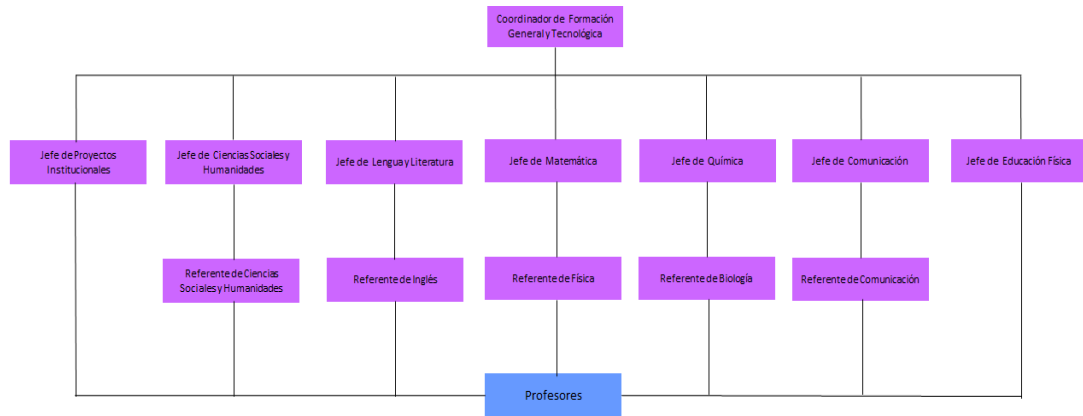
Coordinador de Formación General y Tecnológica

Jefe de Proyectos Institucionales

Jefe de Ciencias Sociales y Humanidades

Jefe de Lengua y Literatura

Jefe de Matemática

Jefe de Química

Jefe de Comunicación

Jefe de Educación Física

Referente de Ciencias Sociales y Humanidades

Referente de Inglés

Referente de Física

Referente de Biología

Referente de Comunicación

Profesores